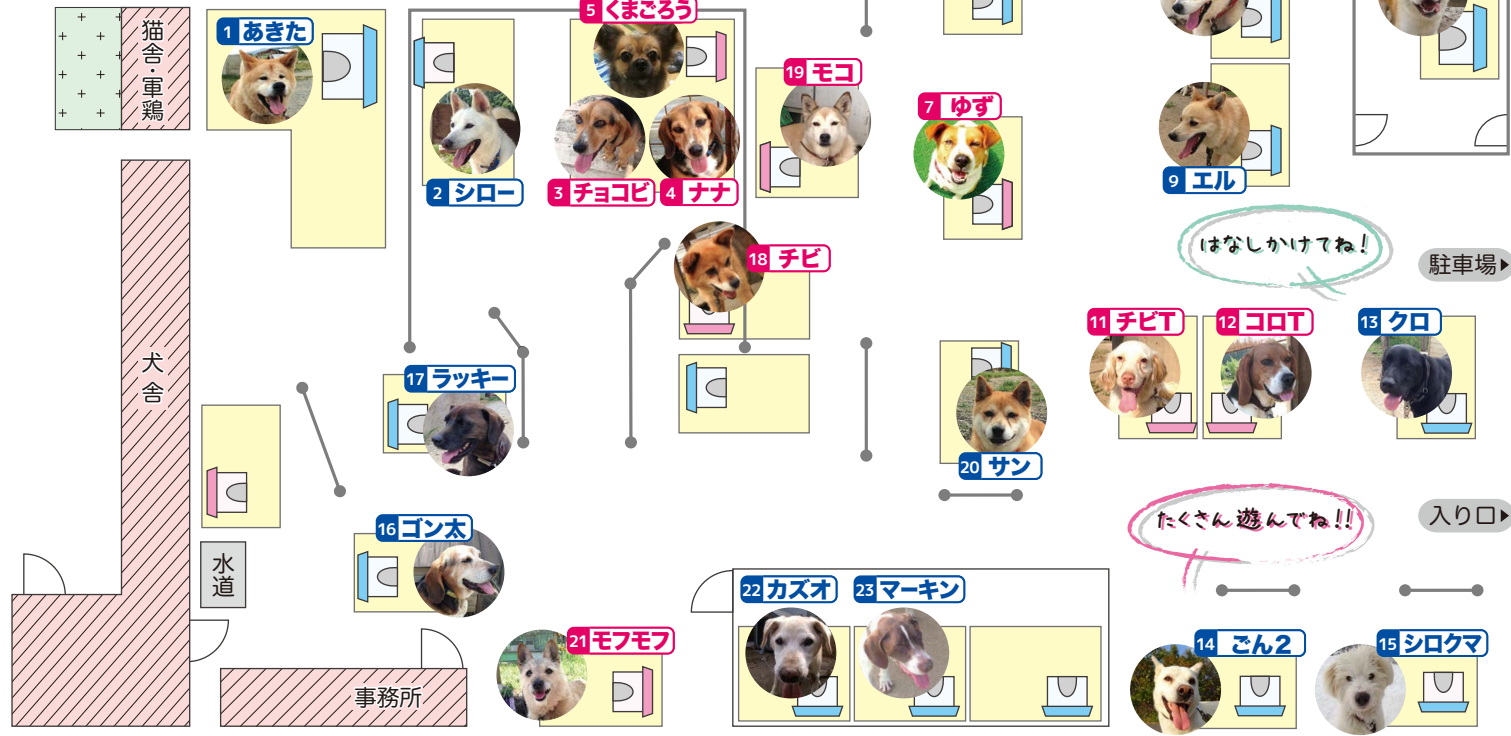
猫舎・軍鶏

1 あきた

2 シロー

5 くまごろう

3 チョコビ

4 ナナ

19 モコ

7 ゆず

9 エル

はなしかけてね!

駐車場

18 チビ

11 チビT

12 コロT

13 クロ

犬舎

17 ラッキー

20 サン

たくさん遊んでね!!

入り口

16 ゴン太

水道

22 カズオ

23 マーキン

21 モフモフ

14 ごん2

15 シロクマ

事務所